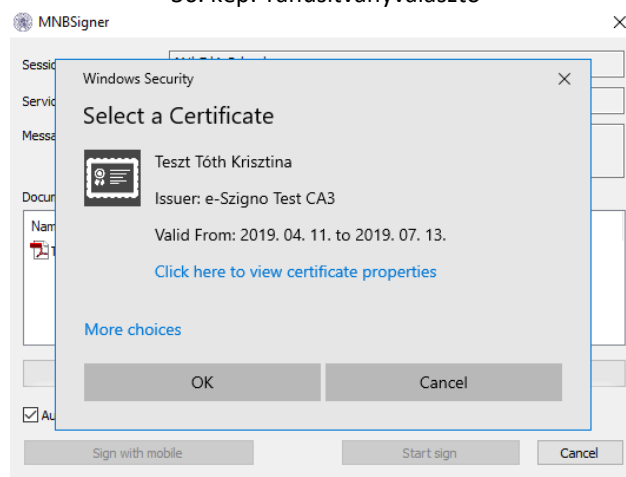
50. kép: Tanúsítványválasztó

MNBSigner

Sessi

Servic

Messa

Docur

Nam

Au

Windows Security

Select a Certificate

Teszt Tóth Krisztina

Issuer: e-Szigno Test CA3

Valid From: 2019. 04. 11. to 2019. 07. 13.

Click here to view certificate properties

More choices

OK

Cancel

Sign with mobile

Start sign

Cancel